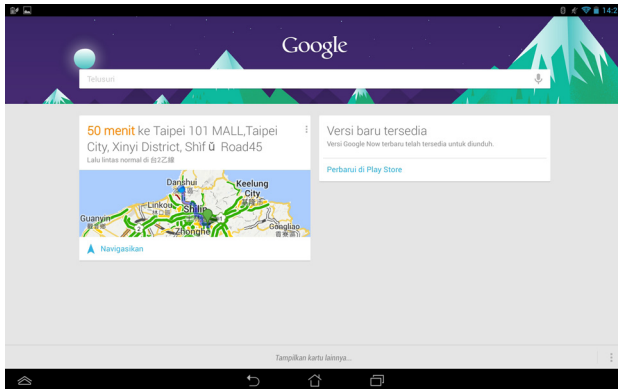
14:2

Google

Telusuri

50 menit ke Taipei 101 MALL,Taipei City, Xinyi District, Shlf ů Road45

Lalu lintas normal di 台2乙線

Danshui
Keelung City
基隆市
Linkou
Shilin
Guanyin
Zhonghe
Gongliao
貢寮區

Navigasikan

Versi baru tersedia

Versi Google Now terbaru telah tersedia untuk diunduh.

Perbarui di Play Store

Tampilkan kartu lainnya...